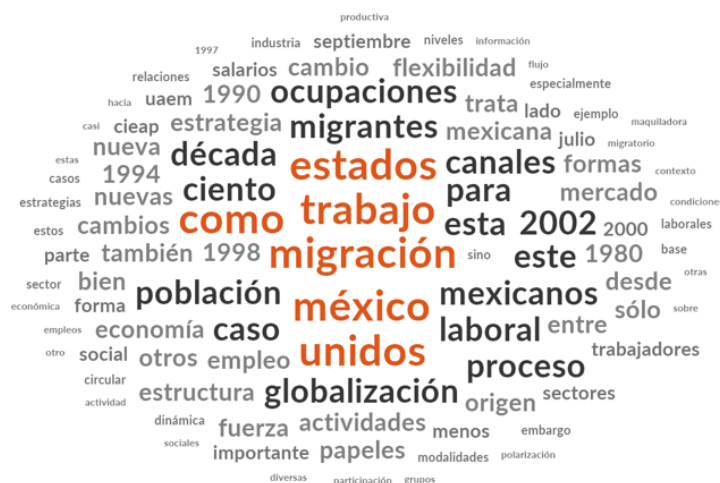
productiva

1997 industria septiembre niveles información

relaciones salarios cambio flexibilidad flujo especialmente

hacia uaem 1990 ocupaciones trata lado ejemplo maquiladora

casi cieap estrategia migrantes mexicana julio migratorio

estas nueva década estados canales formas contexto

casos 1994 ciento para mercado condiciones

estrategias nuevas como trabajo esta 2002 2000 laborales

estos cambios

parte también 1998 migración este 1980 base

sino otras

sector bien desde

económica forma población méxico mexicanos sólo sobre

empleos economía caso laboral entre

otro social otros empleo unidos proceso trabajadores

circular estructura globalización sectores

actividad origen

dinámica fuerza actividades menos embargo

sociales importante papeles modalidades polarización

diversas participación grupos